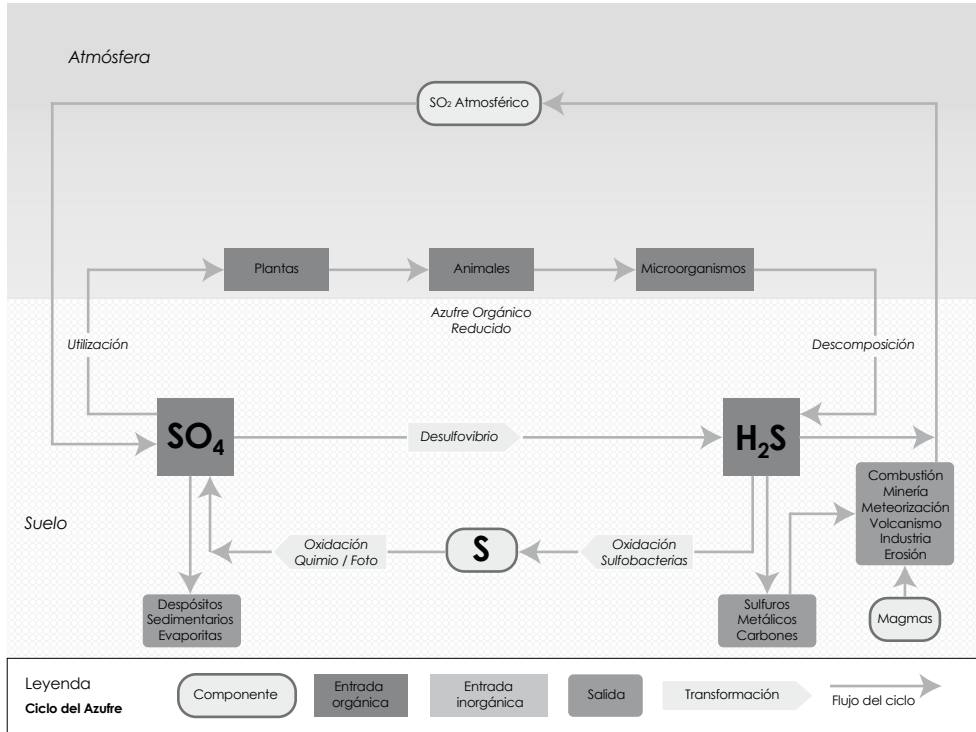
Atmósfera

SO₂ Atmosférico

Plantas

Animales

Microorganismos

Azufre Orgánico Reducido

Utilización

Descomposición

$SO_4$

Desulfovibrio

$H_2S$

Combustión
Minería
Meteorización
Volcanismo
Industria
Erosión

Suelo

Oxidación Quimio / Foto

S

Oxidación Sulfobacterias

Despósitos
Sedimentarios
Evaporitas

Sulfuros
Metálicos
Carbones

Magmas

Leyenda

Ciclo del Azufre

Componente

Entrada orgánica

Entrada inorgánica

Salida

Transformación

Flujo del ciclo